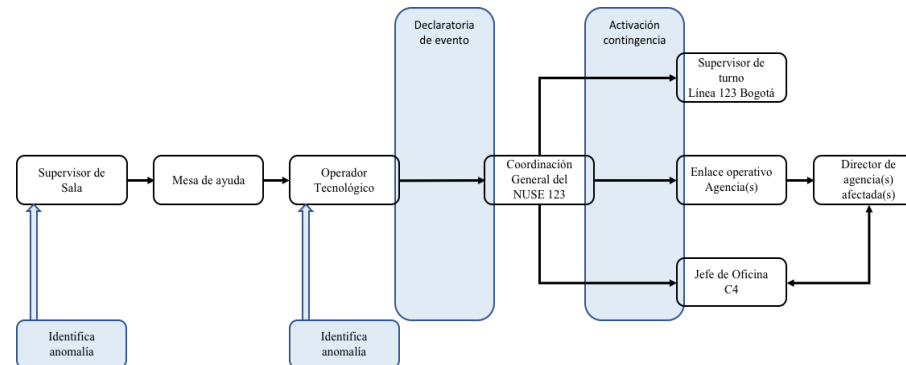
Declaratoria de evento

Activación contingencia

Supervisor de turno Línea 123 Bogotá

Supervisor de Sala

Mesa de ayuda

Operador Tecnológico

Coordinación General del NUSE 123

Enlace operativo Agencia(s)

Director de agencia(s) afectada(s)

Jefe de Oficina C4

Identifica anomalía

Identifica anomalía